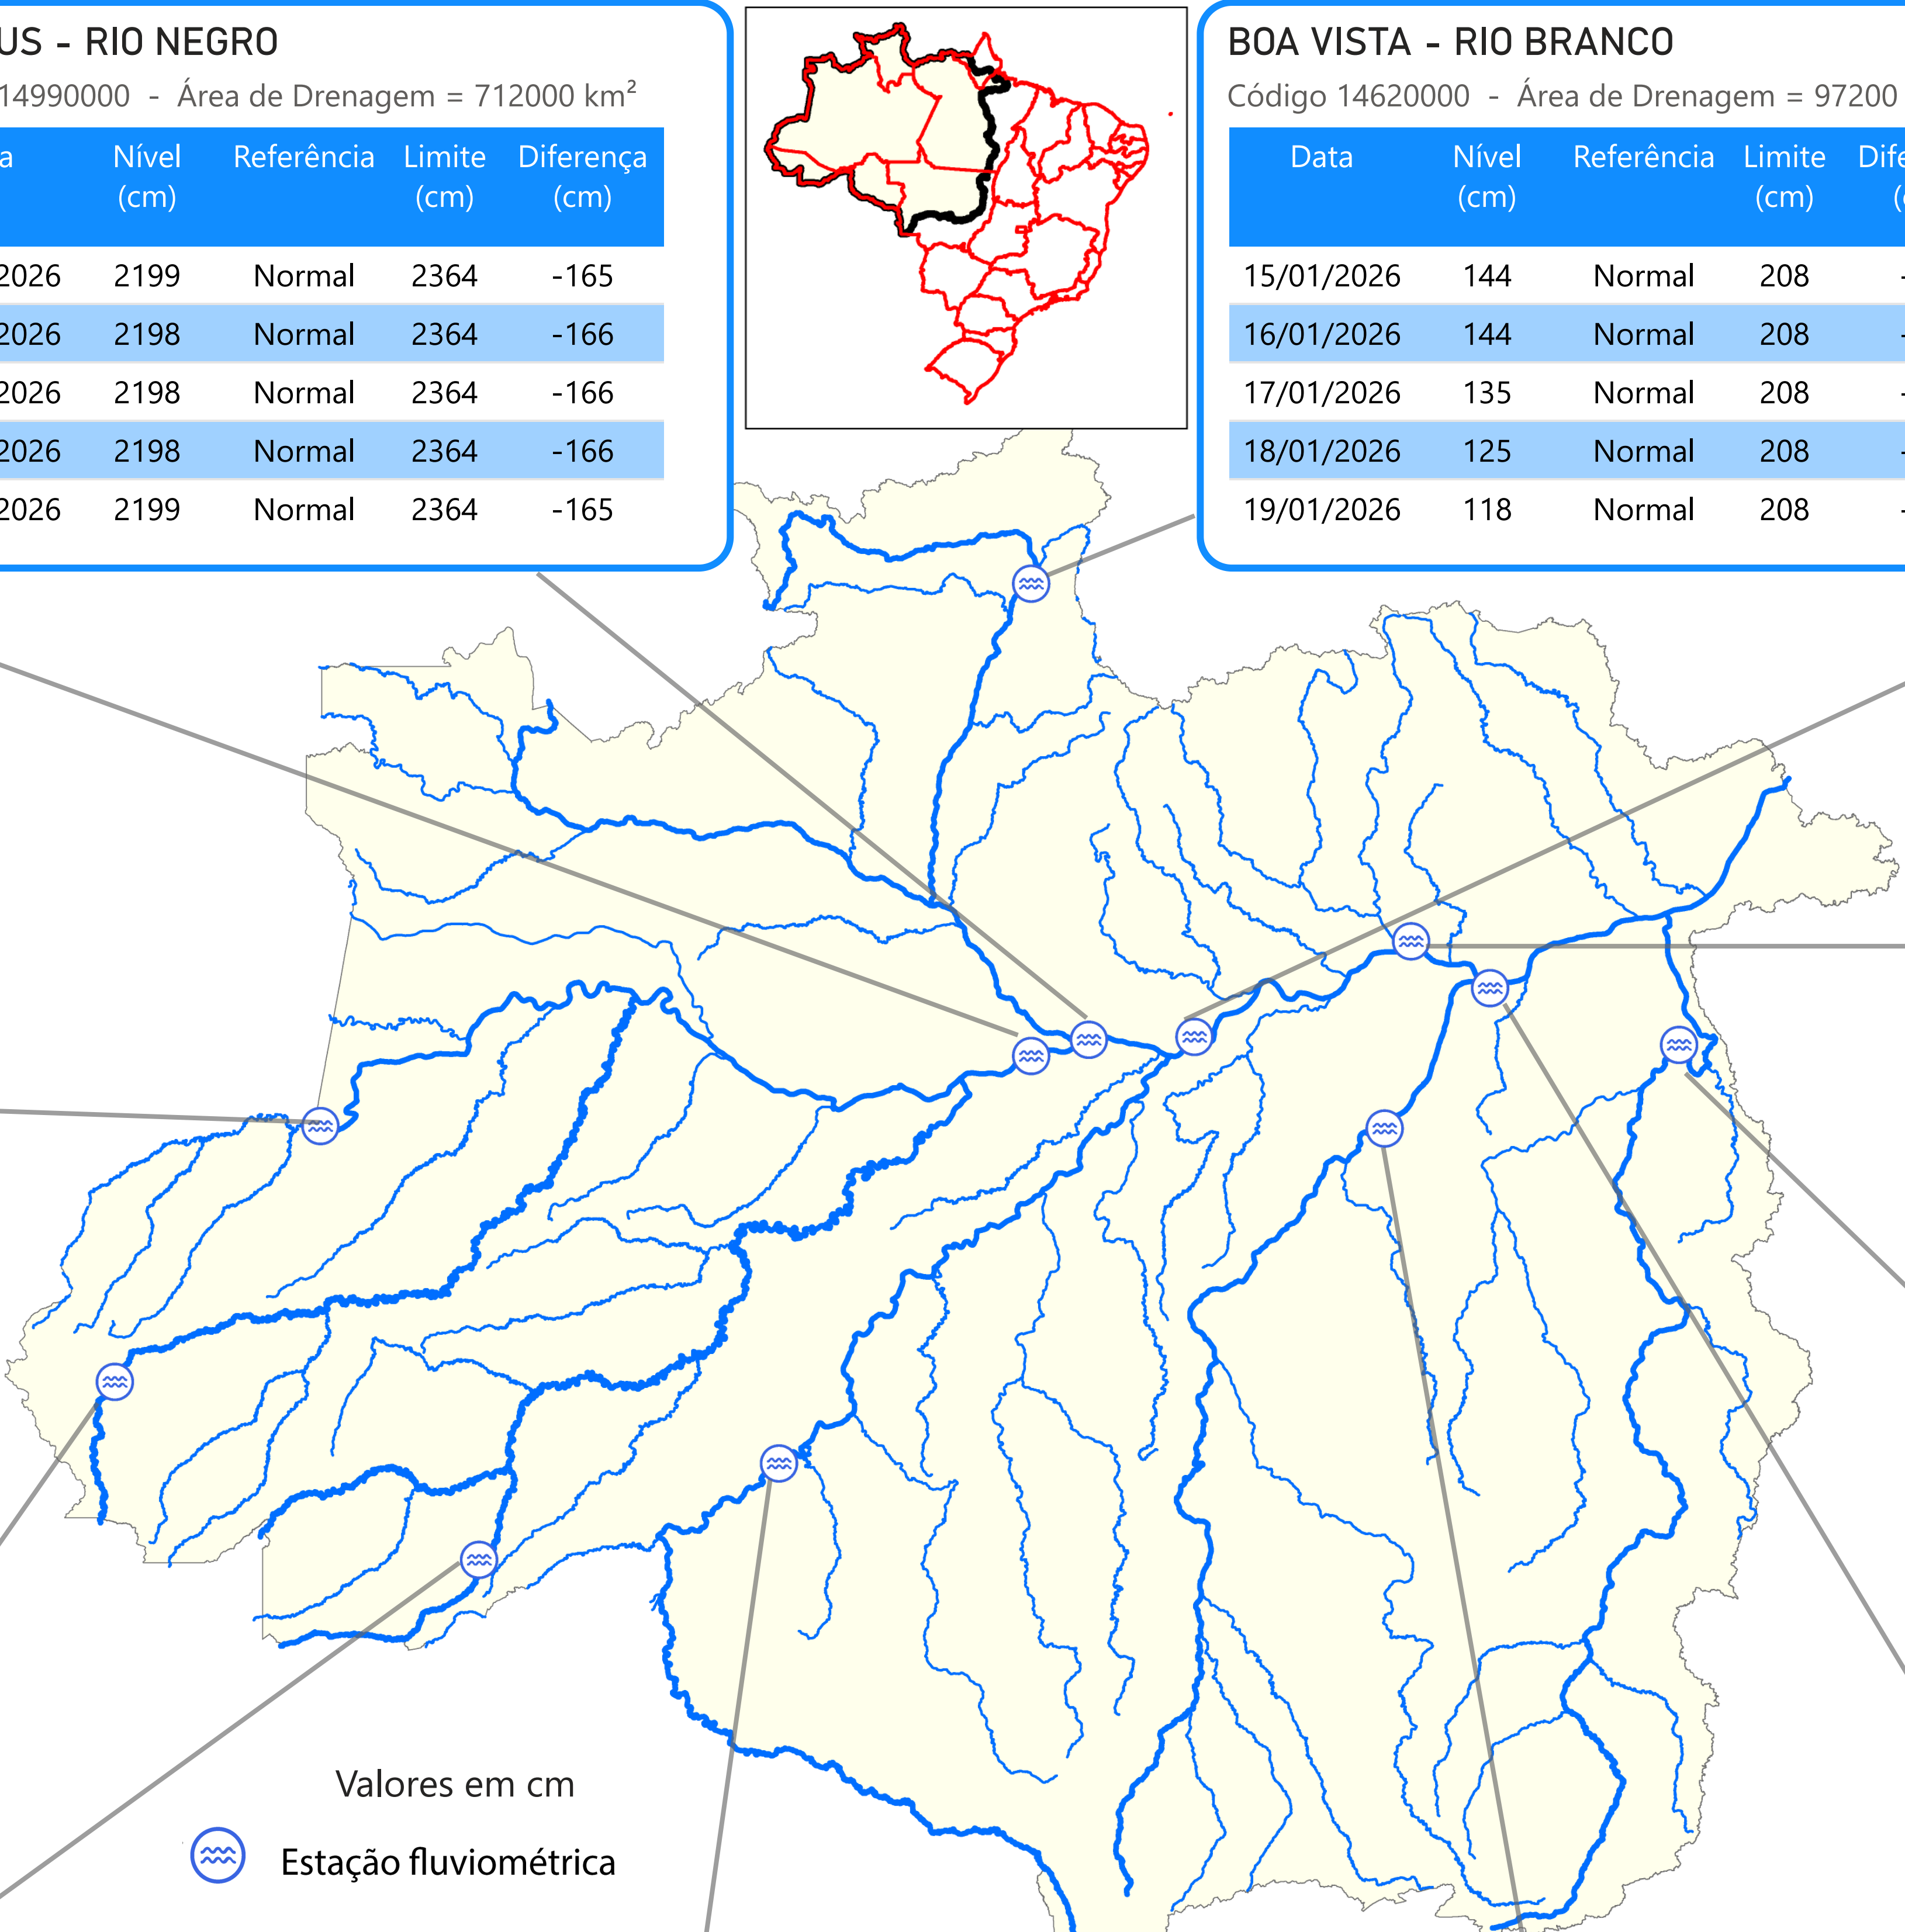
US - RIO NEGRO

14990000 - Área de Drenagem = 712000 km²

| a | Nível (cm) | Referência | Limite (cm) | Diferença (cm) |
|---|---|---|---|---|
| 2026 | 2199 | Normal | 2364 | -165 |
| 2026 | 2198 | Normal | 2364 | -166 |
| 2026 | 2198 | Normal | 2364 | -166 |
| 2026 | 2198 | Normal | 2364 | -166 |
| 2026 | 2199 | Normal | 2364 | -165 |

BOA VISTA - RIO BRANCO

Código 14620000 - Área de Drenagem = 97200

| Data | Nível (cm) | Referência | Limite (cm) | Dife (c |
|---|---|---|---|---|
| 15/01/2026 | 144 | Normal | 208 | - |
| 16/01/2026 | 144 | Normal | 208 | - |
| 17/01/2026 | 135 | Normal | 208 | - |
| 18/01/2026 | 125 | Normal | 208 | - |
| 19/01/2026 | 118 | Normal | 208 | - |

Valores em cm

Estação fluviométrica